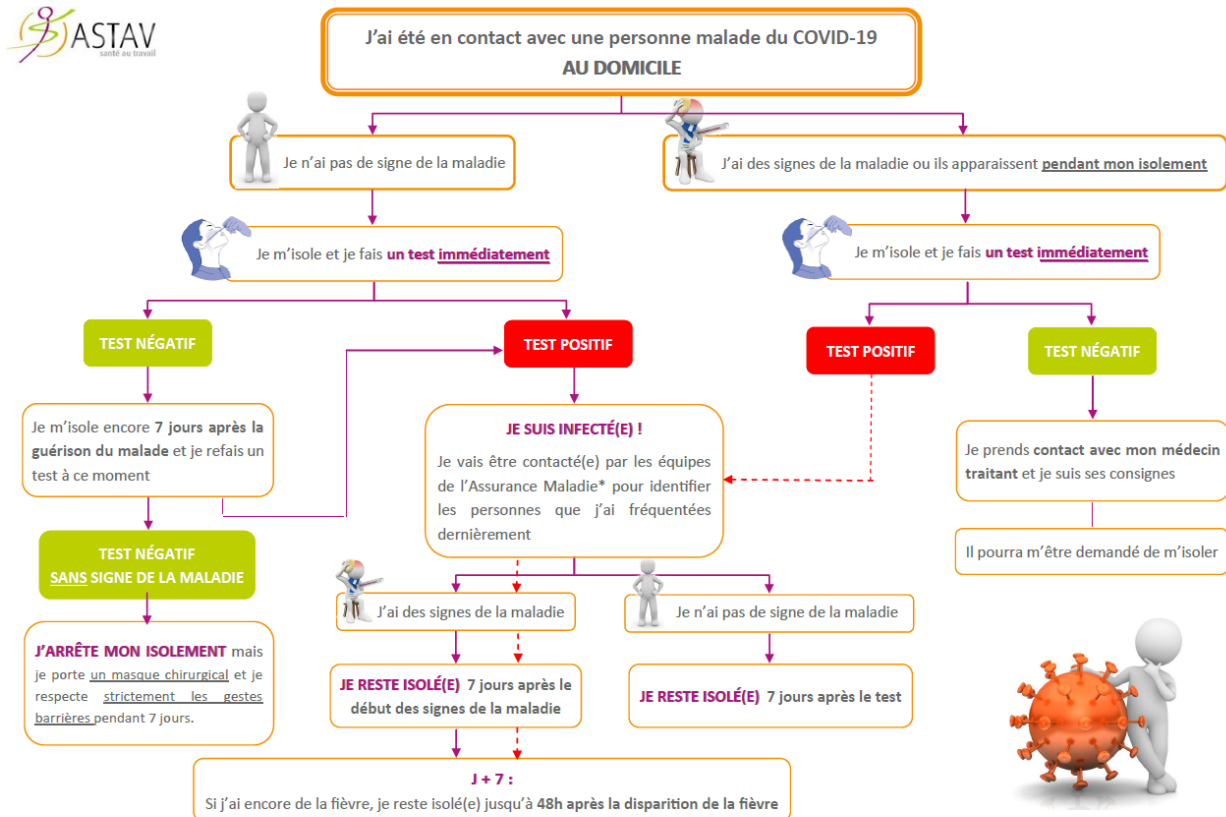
ASTAV
santé au travail

J'ai été en contact avec une personne malade du COVID-19
AU DOMICILE

Je n'ai pas de signe de la maladie

J'ai des signes de la maladie ou ils apparaissent pendant mon isolement

Je m'isole et je fais un test immédiatement

Je m'isole et je fais un test immédiatement

TEST NÉGATIF

TEST POSITIF

TEST POSITIF

TEST NÉGATIF

Je m'isole encore 7 jours après la guérison du malade et je refais un test à ce moment

JE SUIS INFECTÉ(E) !

Je vais être contacté(e) par les équipes de l'Assurance Maladie* pour identifier les personnes que j'ai fréquentées dernièrement

Je prends contact avec mon médecin traitant et je suis ses consignes

Il pourra m'être demandé de m'isoler

TEST NÉGATIF
SANS SIGNE DE LA MALADIE

J'ai des signes de la maladie

Je n'ai pas de signe de la maladie

J'ARRÊTE MON ISOLEMENT mais je porte un masque chirurgical et je respecte strictement les gestes barrières pendant 7 jours.

JE RESTE ISOLÉ(E) 7 jours après le début des signes de la maladie

JE RESTE ISOLÉ(E) 7 jours après le test

J + 7 :
Si j'ai encore de la fièvre, je reste isolé(e) jusqu'à 48h après la disparition de la fièvre